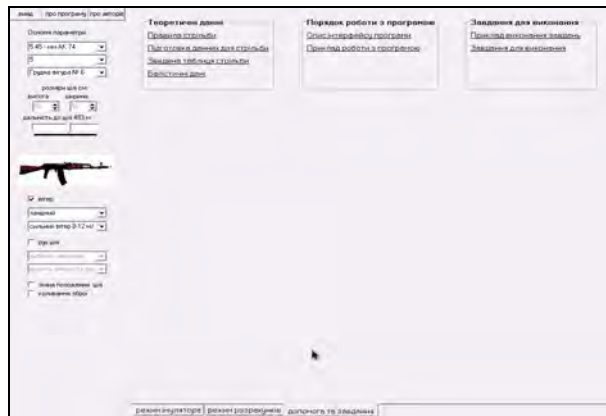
вихід | про програму | про авторів

Основні параметри
5.45 - мм АК 74
5
Грудна фігура № 6

розміри цілі (см)
висота | ширина
дальність до цілі 400 м

☑ вітер
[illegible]
сильний вітер 8-12 м/с

☐ рух цілі
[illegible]
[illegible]

☐ показ попадання цілі
☐ коливання зброї

Теоретичні дані
Правила стрільби
Підготовка даних для стрільби
Зведена таблиця стрільби
Балістичні дані

Порядок роботи з програмою
Опис інтерфейсу програми
Приклад роботи з програмою

Завдання для виконання
Приклад виконання завдань
Завдання для виконання

режим симулятора | режим розрахунків | допомога та завдання